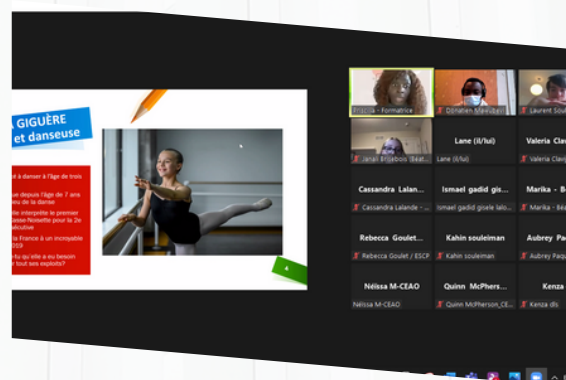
GIGUÈRE
et danseuse

à danser à l'âge de trois

que depuis l'âge de 7 ans
eu de la danse

elle interprète le premier
Noisette pour la 2e
écutive

la France à un incroyable
019

tu qu'elle a eu besoin
tout ses exploits?

4

Priscilla - Formatrice
Donatien Mavoungou
Laurent Sou

Janali Brisebois (Béat
Lane (il/lui)
Valeria Clav
Lane (il/lui)
Valeria Clavij

Cassandra Lalan
Ismael gadid gis
Marika - B
Cassandra Lalande -
Ismael gadid gisele lalo
Marika - Béa

Rebecca Goulet
Kahin souleiman
Aubrey Pa
Rebecca Goulet / ESCP
Kahin souleiman
Aubrey Paqu

Néissa M-CEAO
Quinn McPhers
Kenza
Néissa M-CEAO
Quinn McPherson_CE
Kenza dls